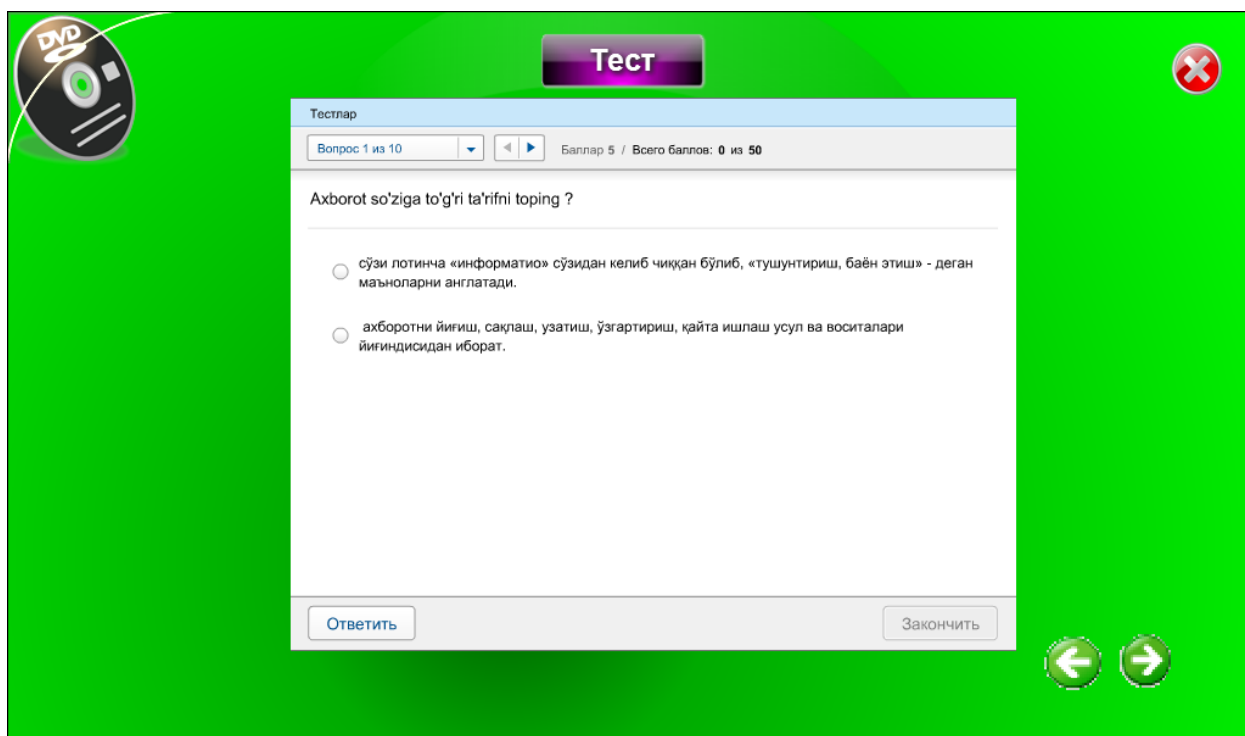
DVD

Тест

Тестлар

Вопрос 1 из 10

Баллар 5 / Всего баллов: 0 из 50

Axborot so'ziga to'g'ri ta'rifni toping ?

сўзи лотинча «информатио» сўзидан келиб чиққан бўлиб, «тушунтириш, баён этиш» - деган маъноларни англатади.

ахборотни йиғиш, сақлаш, узатиш, ўзгартириш, қайта ишлаш усул ва воситалари йиғиндисидан иборат.

Ответить

Закончить